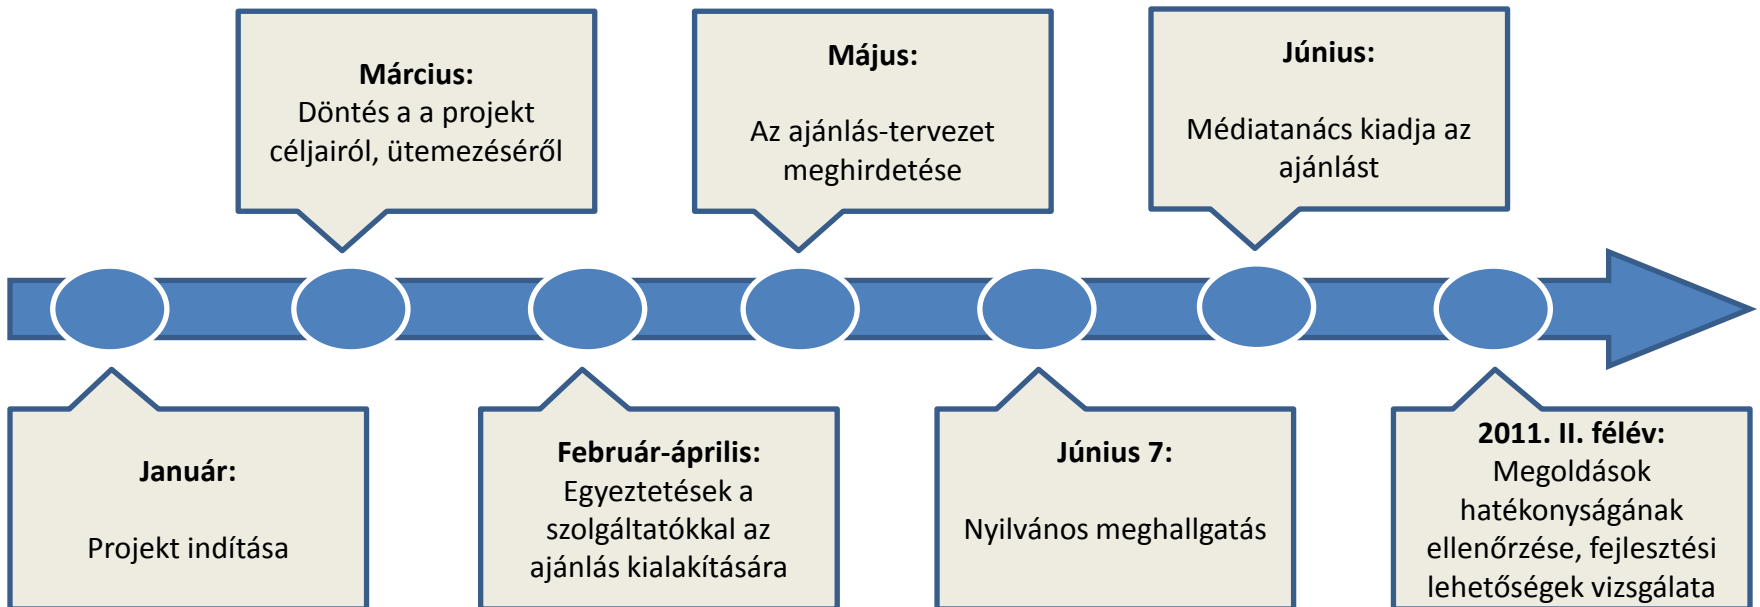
**Március:**
Döntés a a projekt céljairól, ütemezéséről

**Május:**

Az ajánlás-tervezet meghirdetése

**Június:**

Médiatanács kiadja az ajánlást

**Január:**

Projekt indítása

**Február-április:**
Egyeztetések a szolgáltatókkal az ajánlás kialakítására

**Június 7:**

Nyilvános meghallgatás

**2011. II. félév:**
Megoldások hatékonyságának ellenőrzése, fejlesztési lehetőségek vizsgálata